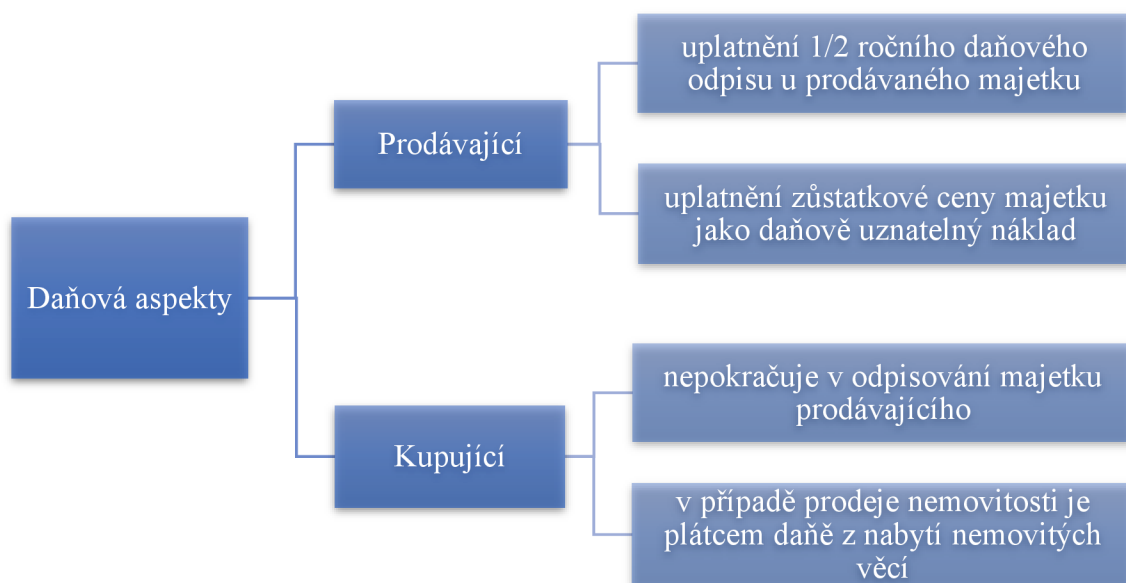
Daňová aspekty

Prodávající

uplatnění 1/2 ročního daňového odpisu u prodávaného majetku

uplatnění zůstatkové ceny majetku jako daňově uznatelný náklad

Kupující

nepokračuje v odpisování majetku prodávajícího

v případě prodeje nemovitosti je plátcem daně z nabytí nemovitých věcí